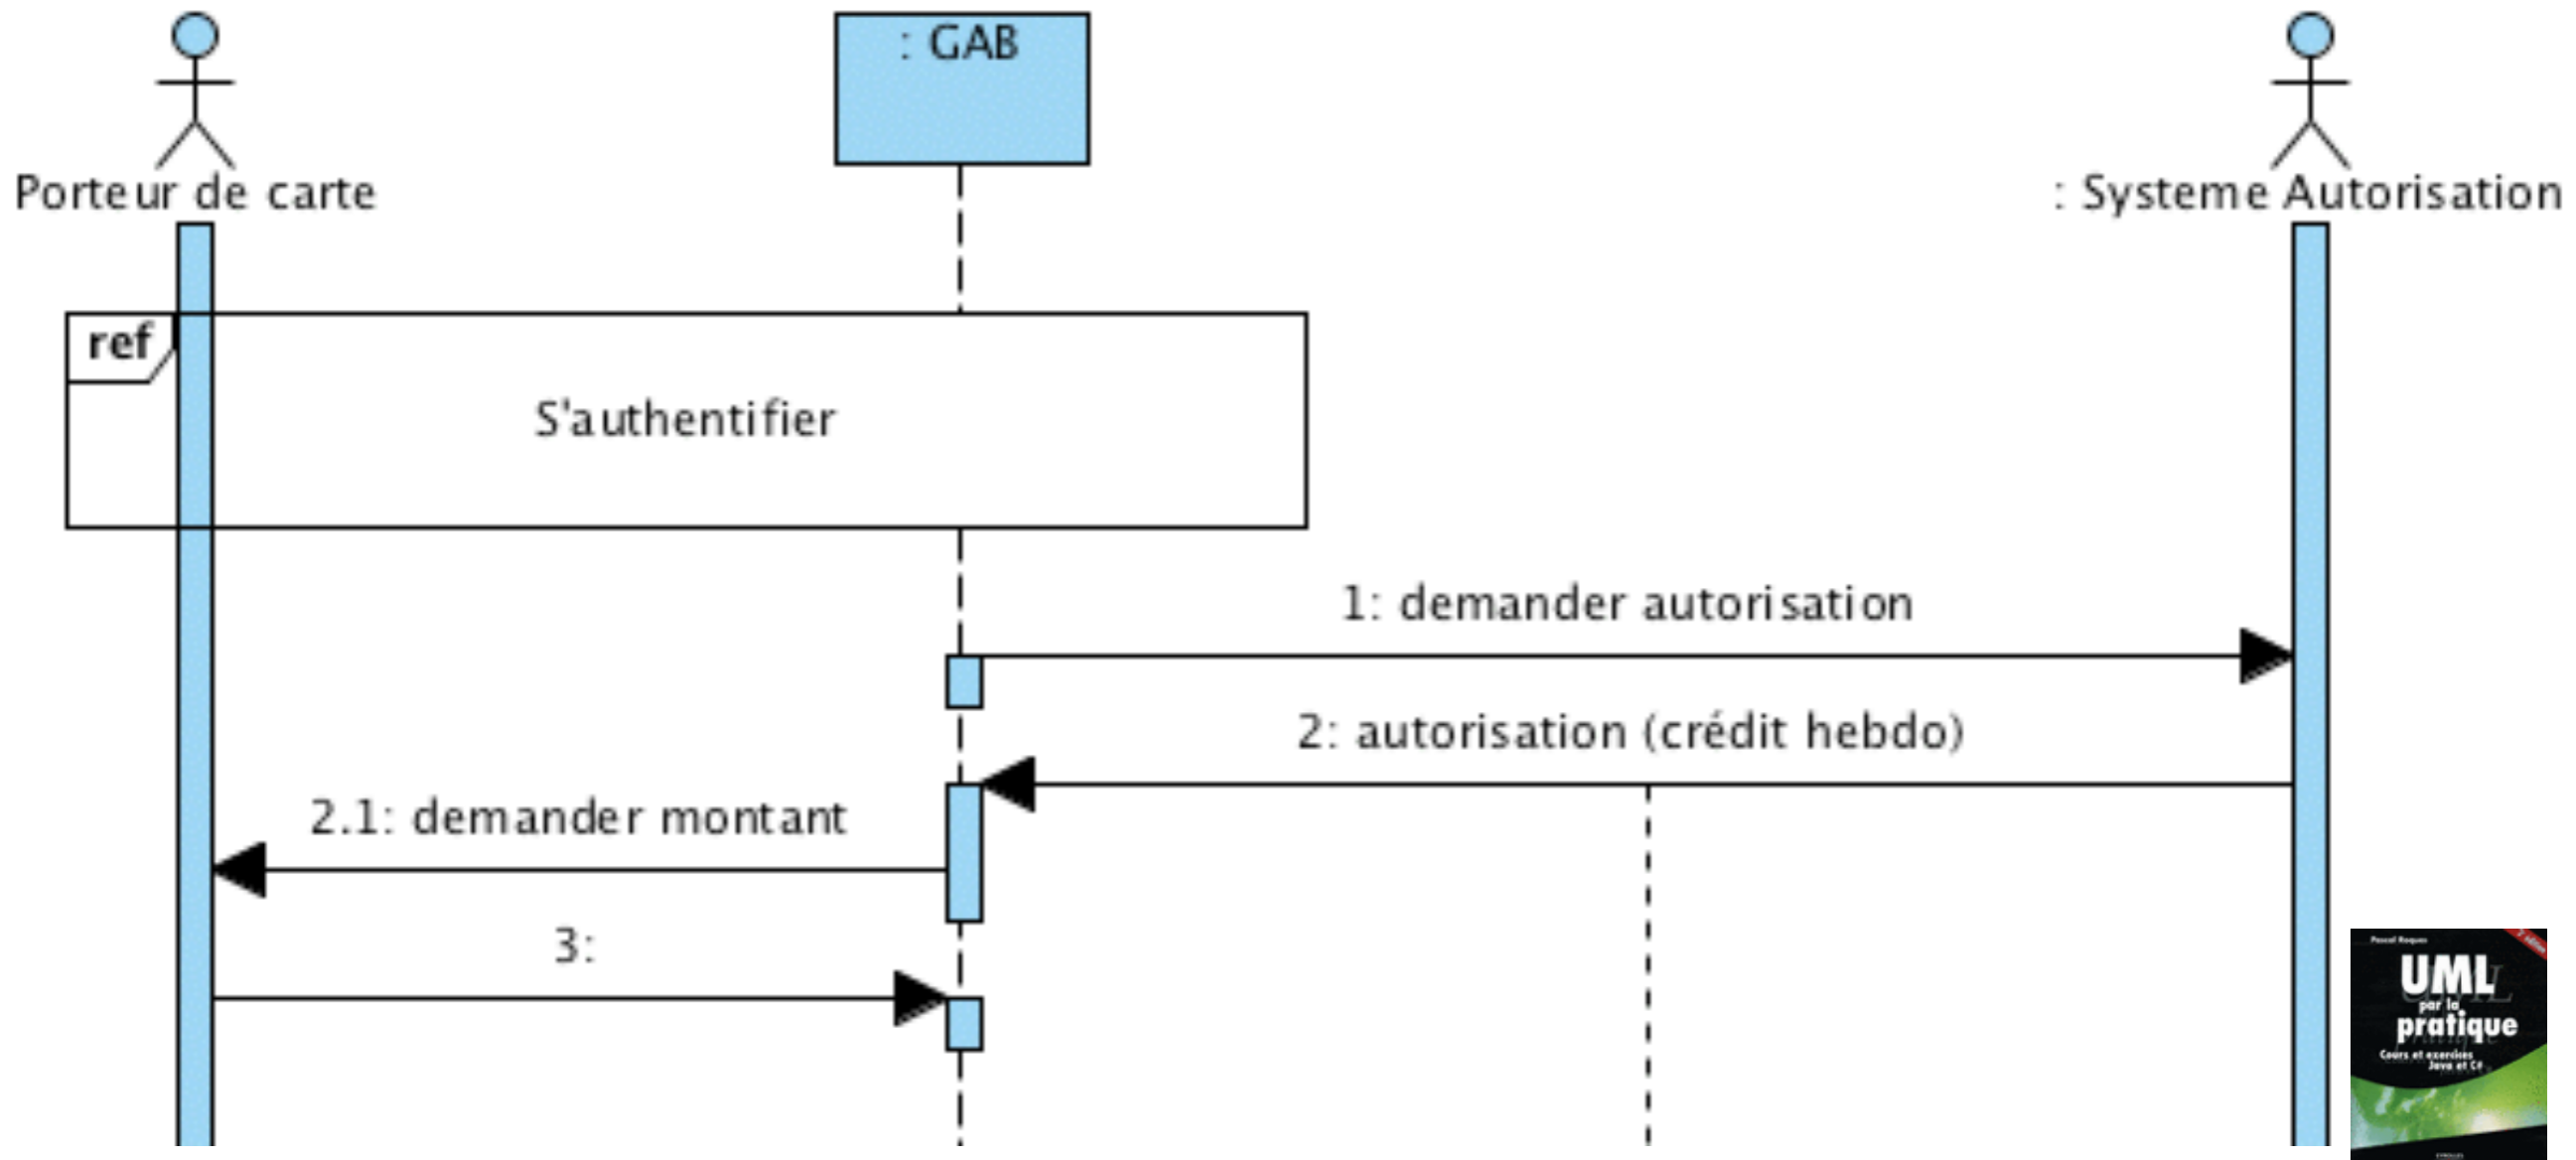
: GAB

Porteur de carte

: Systeme Autorisation

ref

S'authentifier

1: demander autorisation

2: autorisation (crédit hebdo)

2.1: demander montant

3:

UML
par la
pratique
Cours et exercices
Java et C#